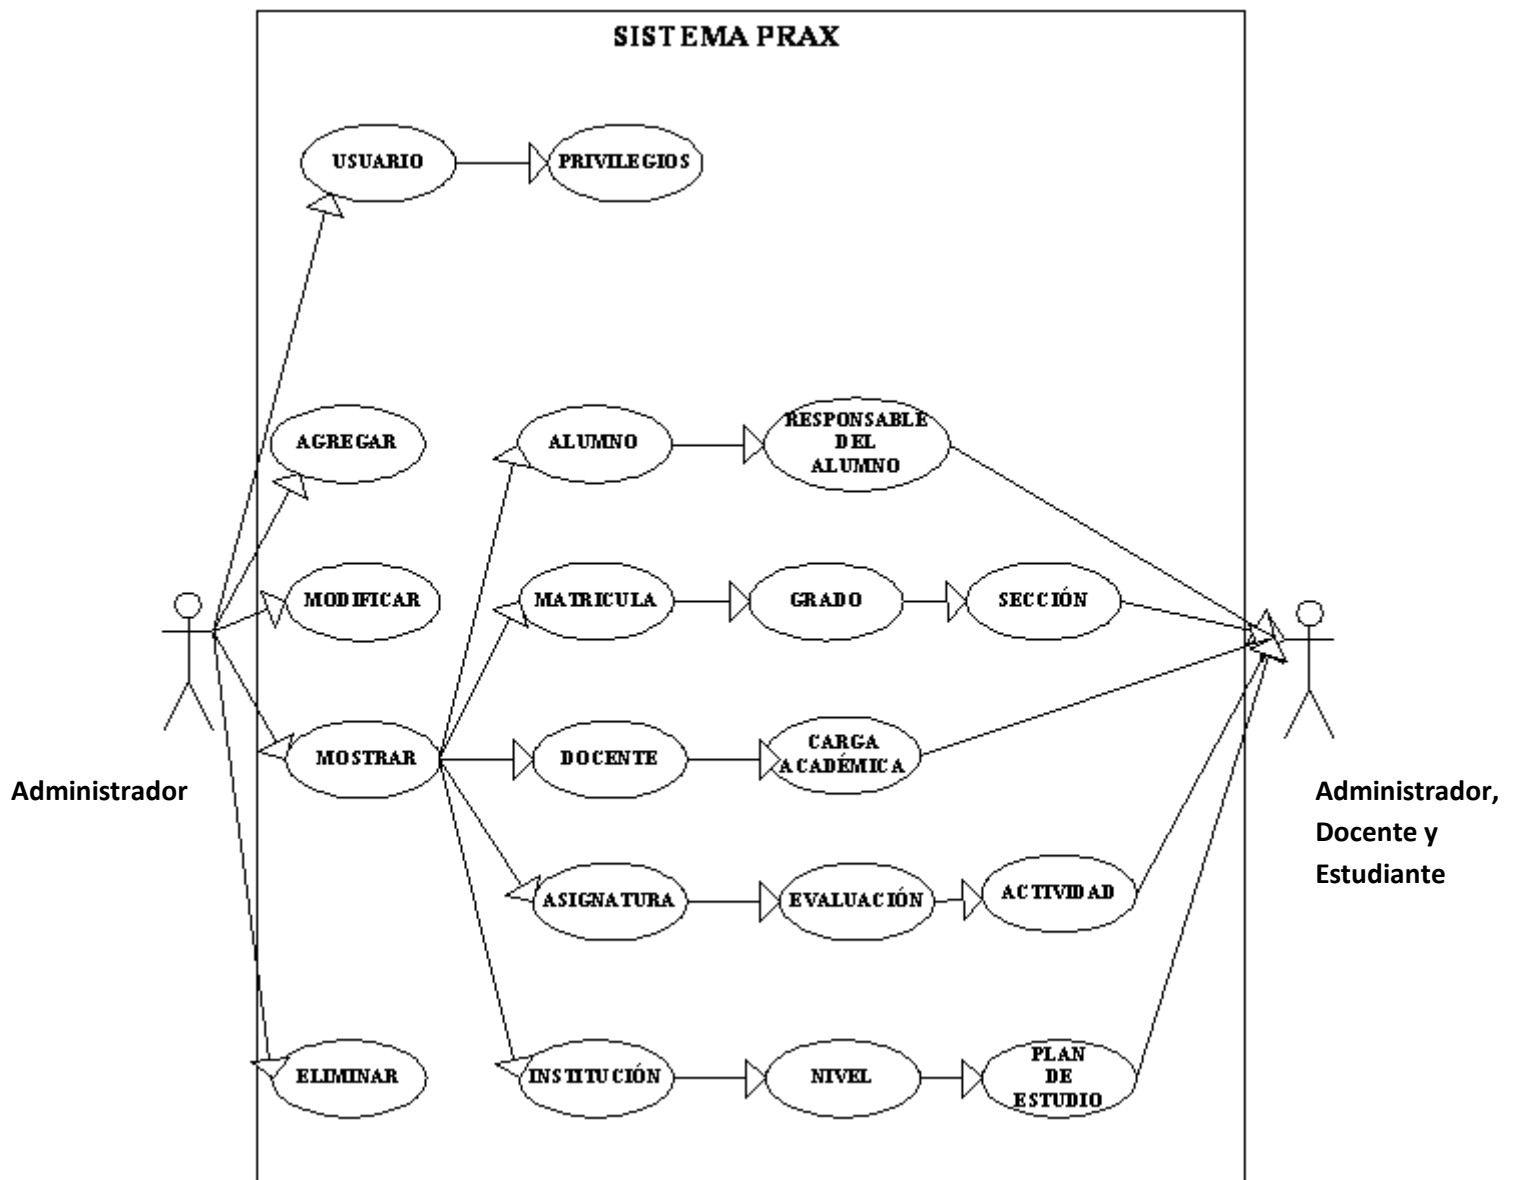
SISTEMA PRAX

USUARIO

PRIVILEGIOS

AGREGAR

ALUMNO

RESPONSABLE DEL ALUMNO

MODIFICAR

MATRICULA

GRADO

SECCIÓN

MOSTRAR

DOCENTE

CARGA ACADÉMICA

Administrador

Administrador, Docente y Estudiante

ASIGNATURA

EVALUACIÓN

ACTIVIDAD

ELIMINAR

INSTITUCIÓN

NIVEL

PLAN DE ESTUDIO